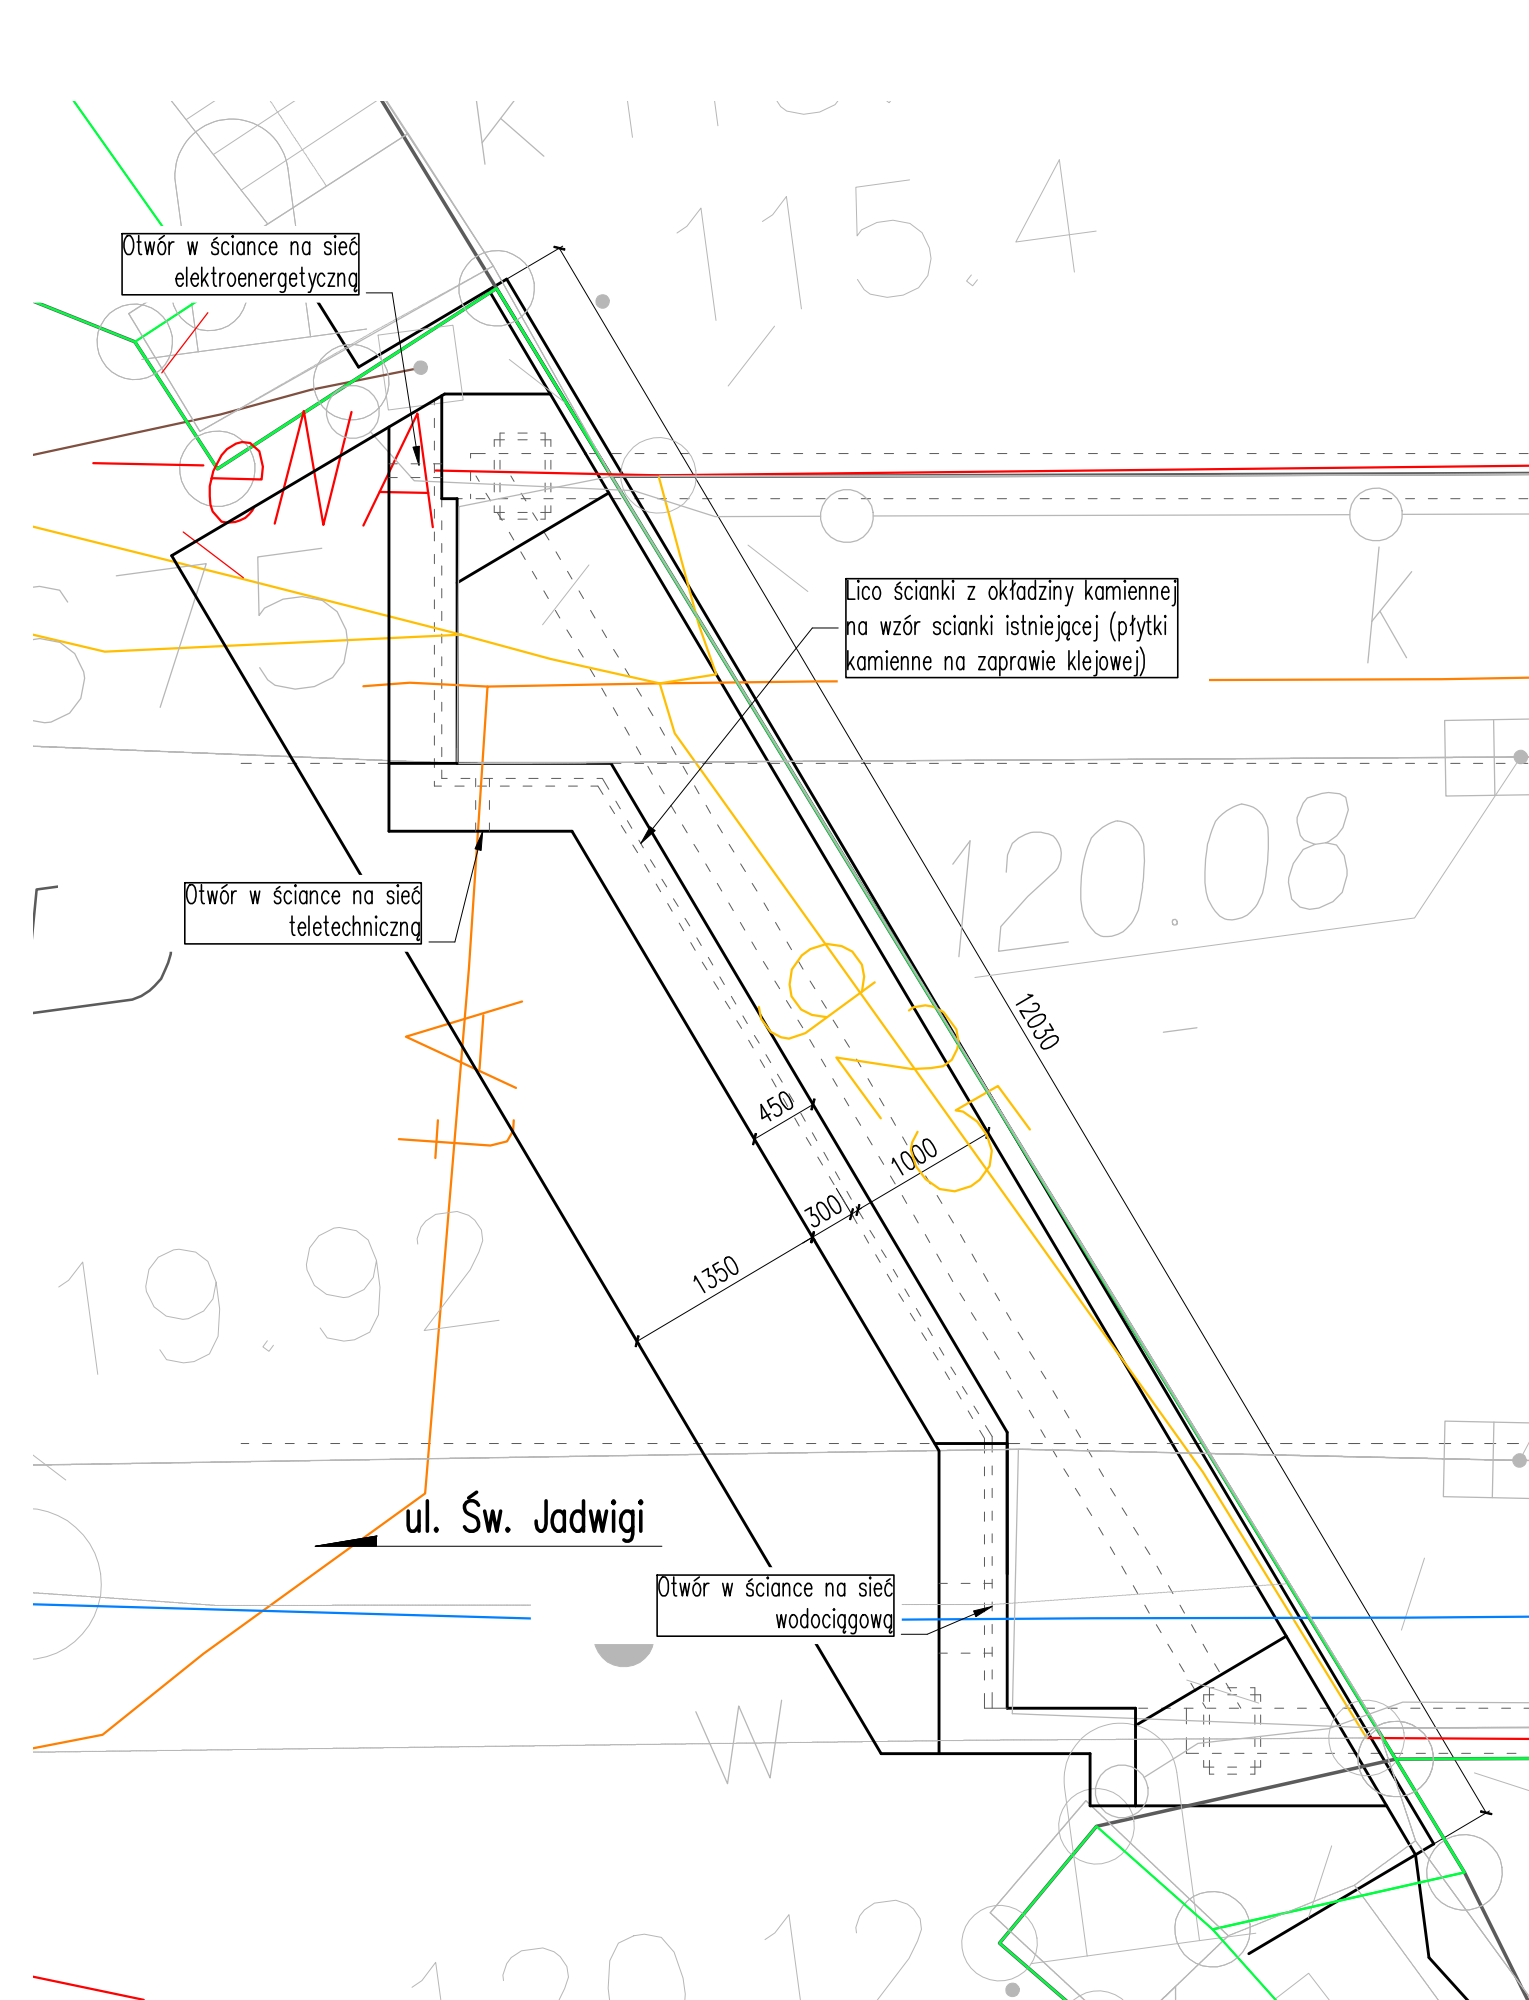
Otwór w ściance na sieć elektroenergetyczną

115.4

k

Lico ścianki z okładziny kamiennej na wzór scianki istniejącej (płytki kamienne na zaprawie klejowej)

k

120.08

12030

Otwór w ściance na sieć teletechniczną

450

1000

300

1350

19.92

ul. Św. Jadwigi

Otwór w ściance na sieć wodociągową

W

120.12